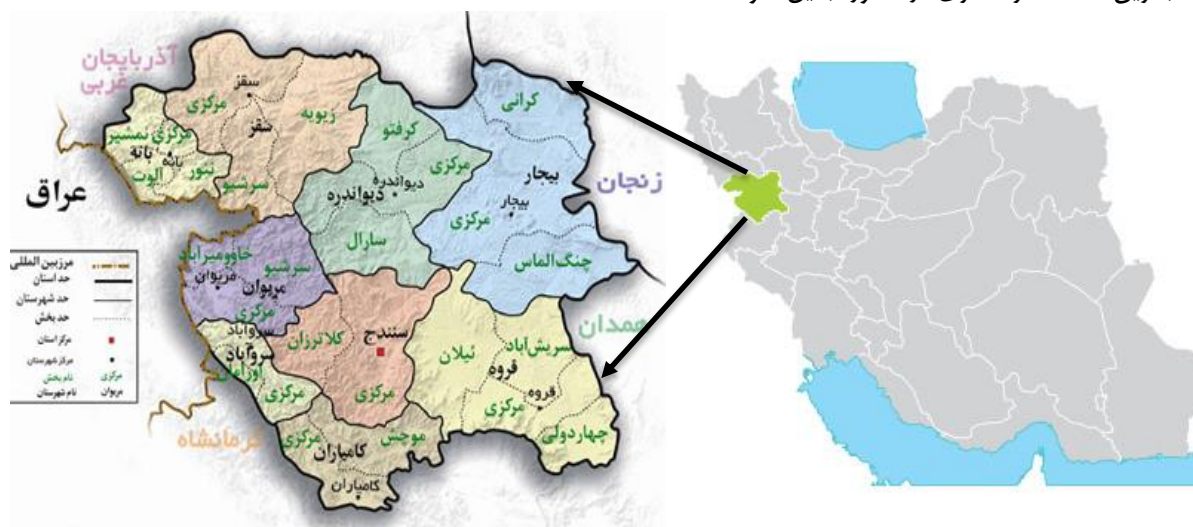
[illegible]

آذربایجان غربی

سقز

مرکزی

زیویه

مرکزی نمشیر

بانه

بانه

سقز

ننور

الوت

کرفتو

کرانی

عراق

سرشیو

دیواندره

مرکزی

دیواندره

بیجار

زنجان

بیجار

مرکزی

سارال

مرزبین المللی

حد استان

حد شهرستان

حد بخش

مرکز استان

مرکز شهرستان

نام بخش

نام شهرستان

مرکزی

مریوان

خاوومیرآباد

سرشیو

مریوان

مریوان

مرکزی

چنگ الماس

همدان

سروآباد

سروآباد

اورامان

کلاترزان

سنندج

سریش آباد

ئیلان

قروه

قروه

مرکزی

مرکزی

مرکزی

مرکزی

کرمانشاه

مرکزی

موچش

کامیاران

کامیاران

چهاردولی